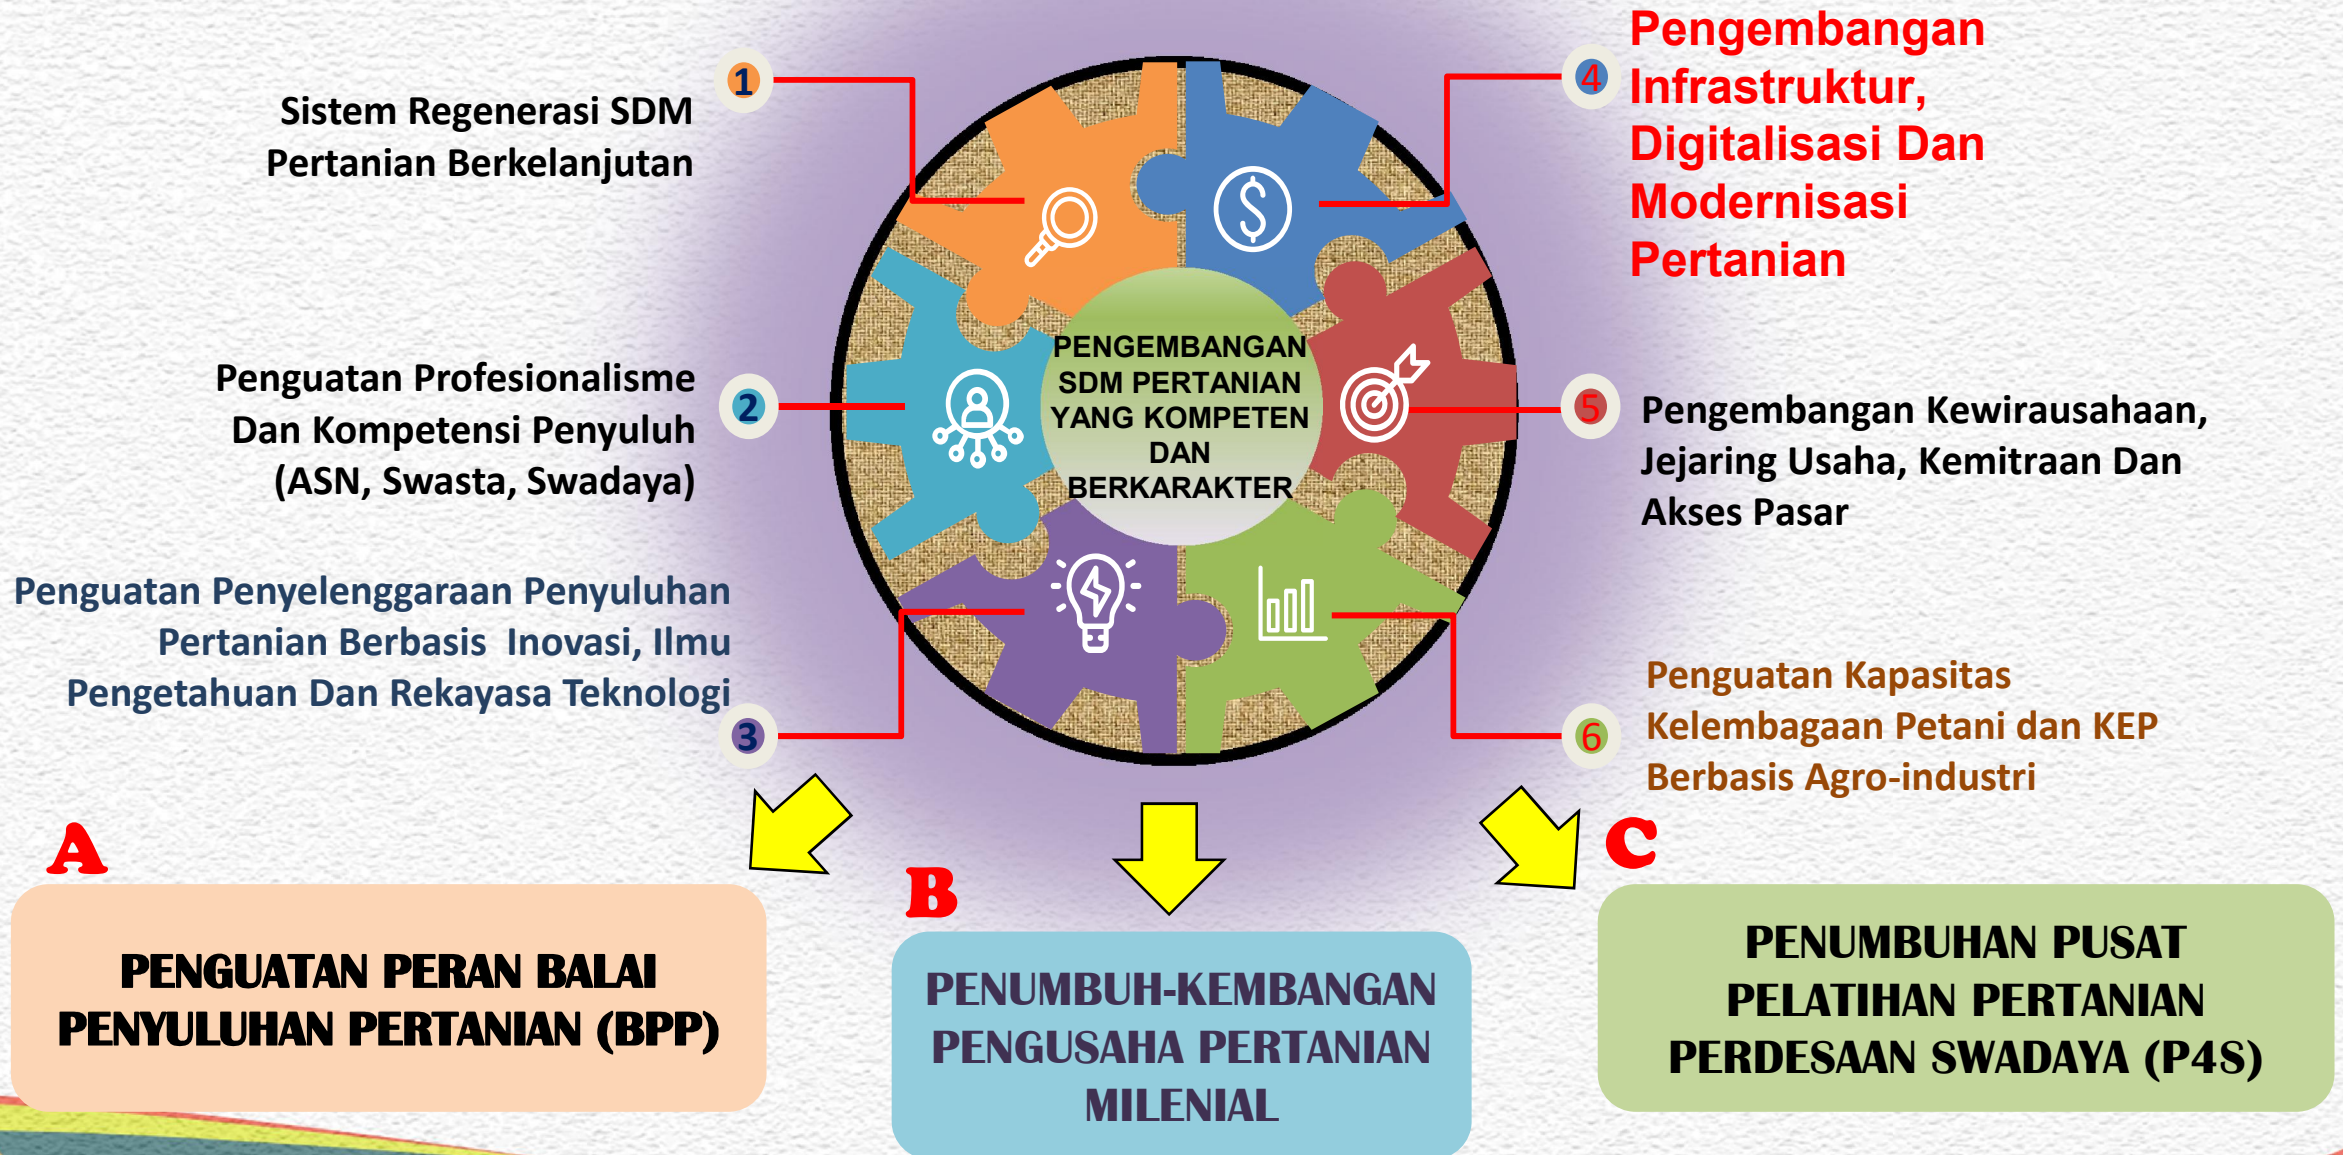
1
Sistem Regenerasi SDM Pertanian Berkelanjutan

4
Pengembangan Infrastruktur, Digitalisasi Dan Modernisasi Pertanian

PENGEMBANGAN SDM PERTANIAN YANG KOMPETEN DAN BERKARAKTER

2
Penguatan Profesionalisme Dan Kompetensi Penyuluh (ASN, Swasta, Swadaya)

5
Pengembangan Kewirausahaan, Jejaring Usaha, Kemitraan Dan Akses Pasar

Penguatan Penyelenggaraan Penyuluhan Pertanian Berbasis Inovasi, Ilmu Pengetahuan Dan Rekayasa Teknologi
3

6
Penguatan Kapasitas Kelembagaan Petani dan KEP Berbasis Agro-industri

A
PENGUATAN PERAN BALAI PENYULUHAN PERTANIAN (BPP)

B
PENUMBUH-KEMBANGAN PENGUSAHA PERTANIAN MILENIAL

C
PENUMBUHAN PUSAT PELATIHAN PERTANIAN PERDESAAN SWADAYA (P4S)